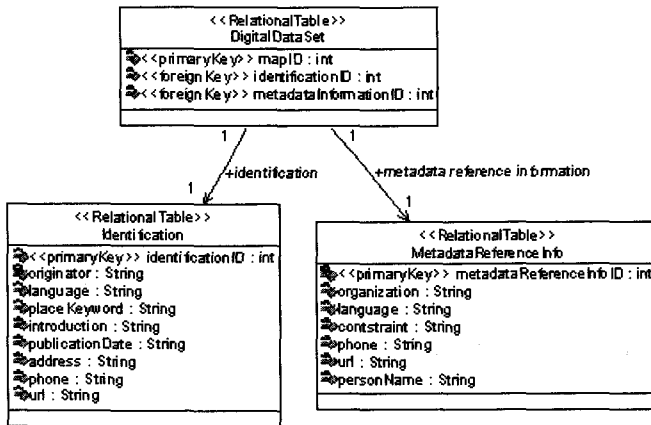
<<RelationalTable>>
DigitalDataSet

<<primaryKey>> mapID : int
<<foreign Key>> identificationID : int
<<foreign Key>> metadataInformationID : int

1
1
+identification
1
+metadata reference information
1

<<Relational Table>>
Identification

<<primaryKey>> identificationID : int
originator : String
language : String
placeKeyword : String
introduction : String
publicationDate : String
address : String
phone : String
url : String

<<RelationalTable>>
MetadataReferenceInfo

<<primaryKey>> metadataReferenceInfoID : int
organization : String
language : String
contstraint : String
phone : String
url : String
personName : String